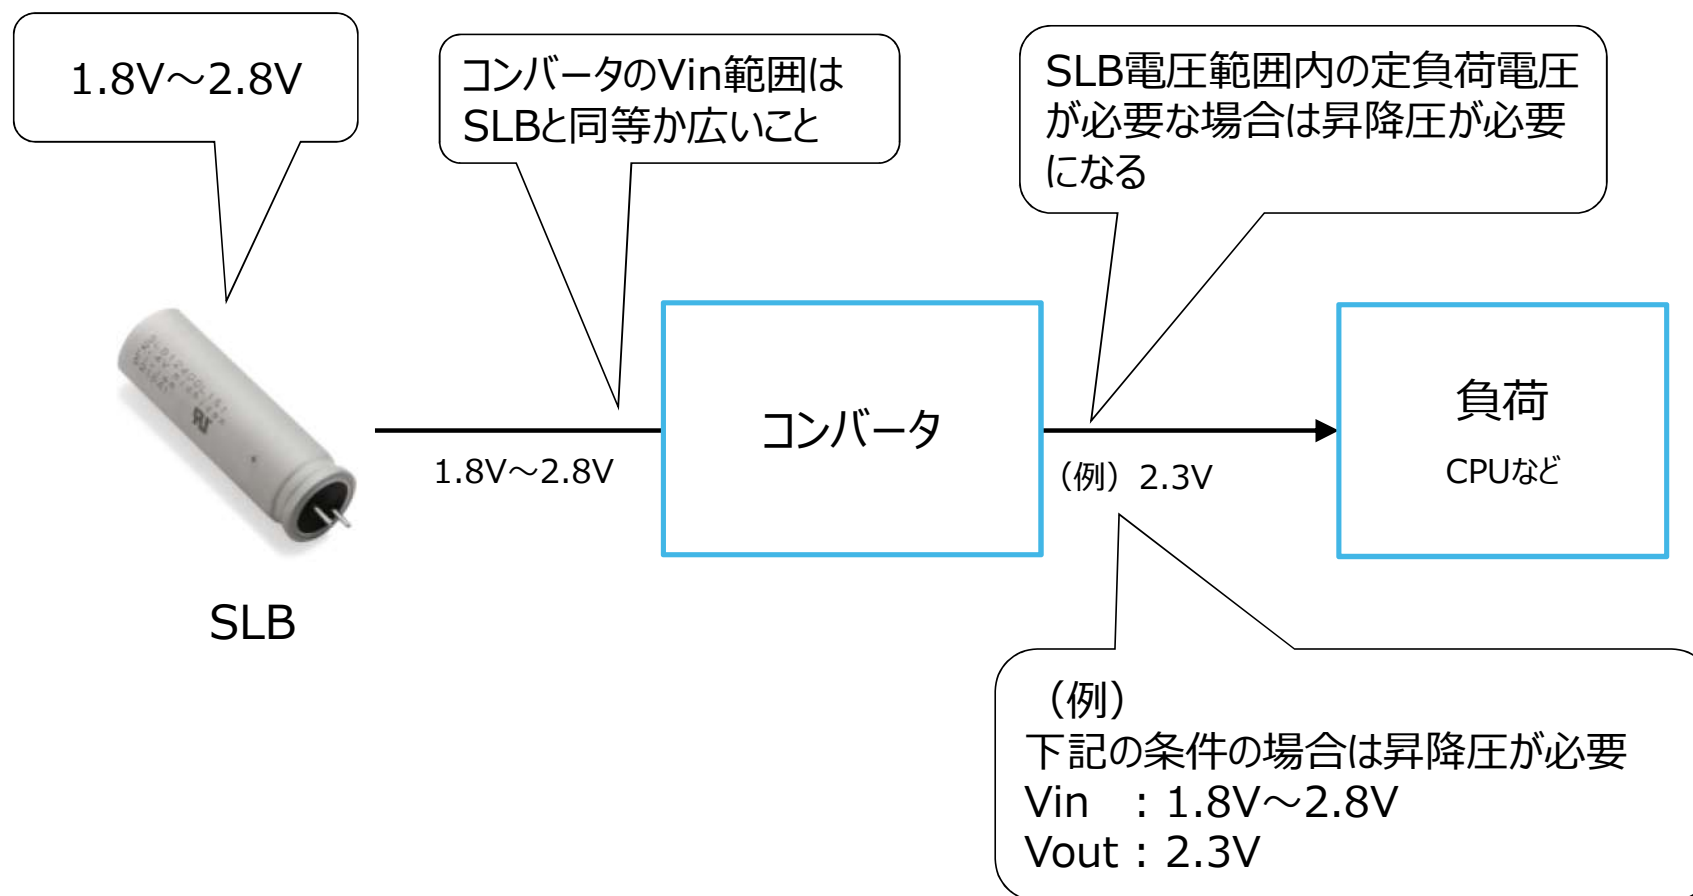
1.8V～2.8V

コンバータのVin範囲はSLBと同等か広いこと

SLB電圧範囲内の定負荷電圧が必要な場合は昇降圧が必要になる

SLB

1.8V～2.8V

コンバータ

（例）2.3V

負荷

CPUなど

（例）
下記の条件の場合は昇降圧が必要
Vin　：1.8V～2.8V
Vout：2.3V